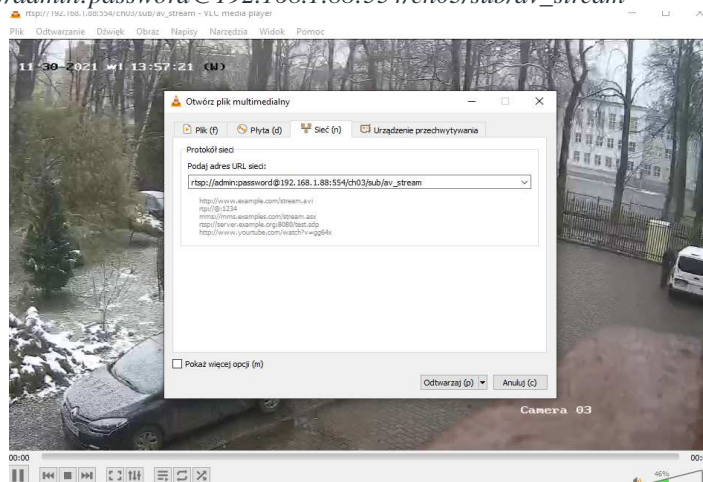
/admin:password@192.168.1.88:554/ch03/sub/av_stream

rtsp://192.168.1.88:554/ch03/sub/av_stream - VLC media player

Plik Odtwarzanie Dźwięk Obraz Napisy Narzędzia Widok Pomoc

11-30-2021 WT 13:57:21 (W)

Otwórz plik multimedialny

Plik (f) Płyta (d) Sieć (n) Urządzenie przechwytywania

Protokół sieci

Podaj adres URL sieci:

rtsp://admin:password@192.168.1.88:554/ch03/sub/av_stream

http://www.example.com/stream.avi
rtp://@:1234
mms://mms.examples.com/stream.asx
rtsp://server.example.org:8080/test.sdp
http://www.yourtube.com/watch?v=gg64x

Pokaż więcej opcji (m)

Odtwarzaj (p) Anuluj (c)

Camera 03

00:00

46%